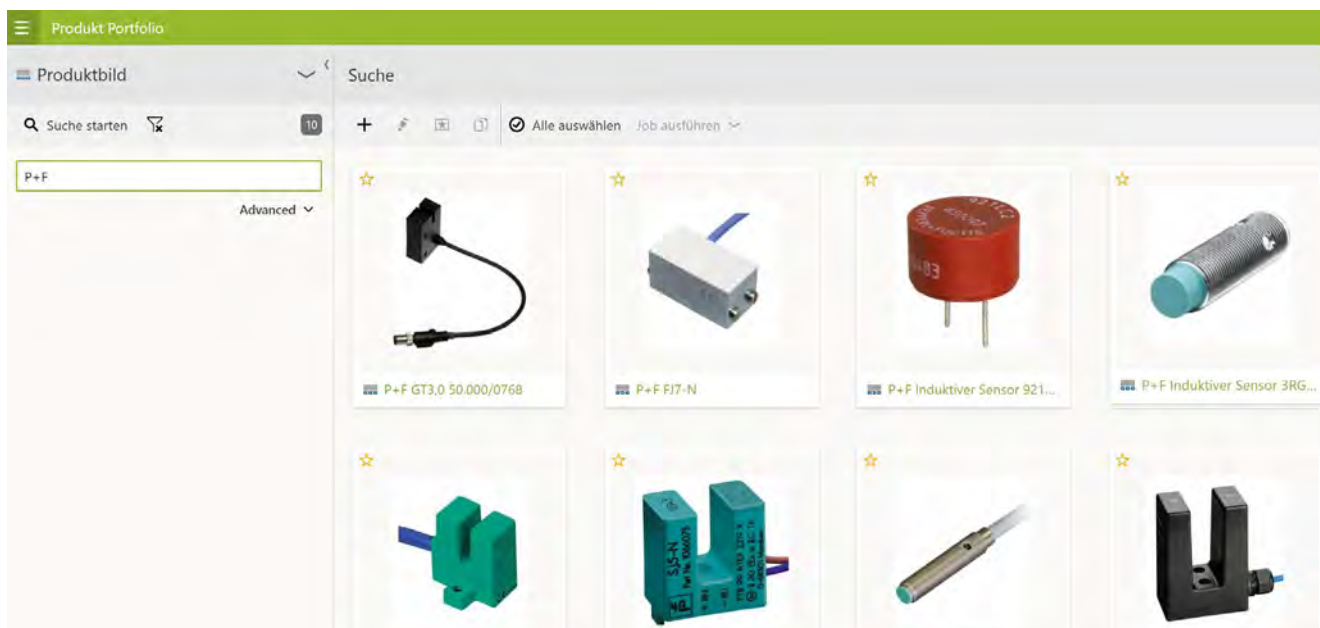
Produkt Portfolio

Produktbild

Suche starten 10

P+F

Advanced

Suche

Alle auswählen Job ausführen

P+F GT3,0 50.000/0768

P+F FJ7-N

P+F Induktiver Sensor 921...

P+F Induktiver Sensor 3RG...

SJ5-N